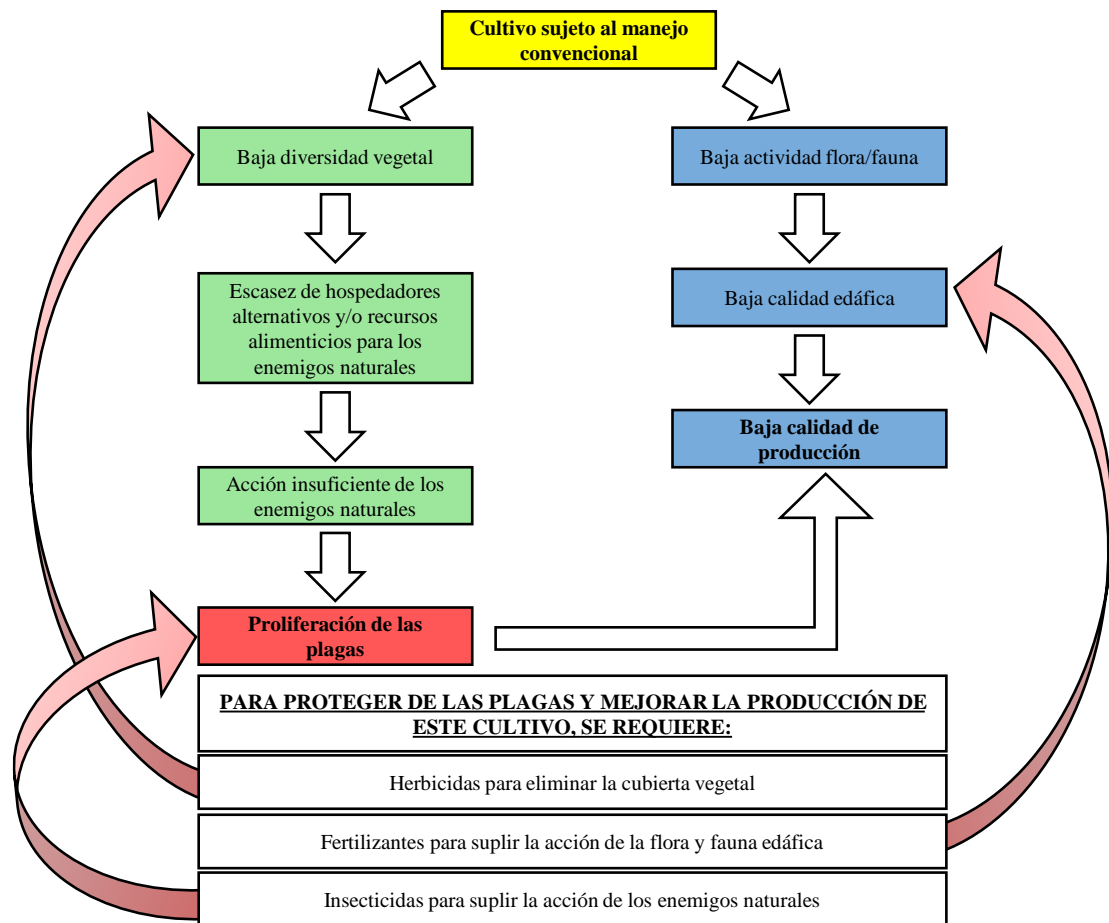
Cultivo sujeto al manejo convencional

Baja diversidad vegetal

Escasez de hospedadores alternativos y/o recursos alimenticios para los enemigos naturales

Acción insuficiente de los enemigos naturales

Proliferación de las plagas

Baja actividad flora/fauna

Baja calidad edáfica

Baja calidad de producción

PARA PROTEGER DE LAS PLAGAS Y MEJORAR LA PRODUCCIÓN DE ESTE CULTIVO, SE REQUIERE:

Herbicidas para eliminar la cubierta vegetal

Fertilizantes para suplir la acción de la flora y fauna edáfica

Insecticidas para suplir la acción de los enemigos naturales